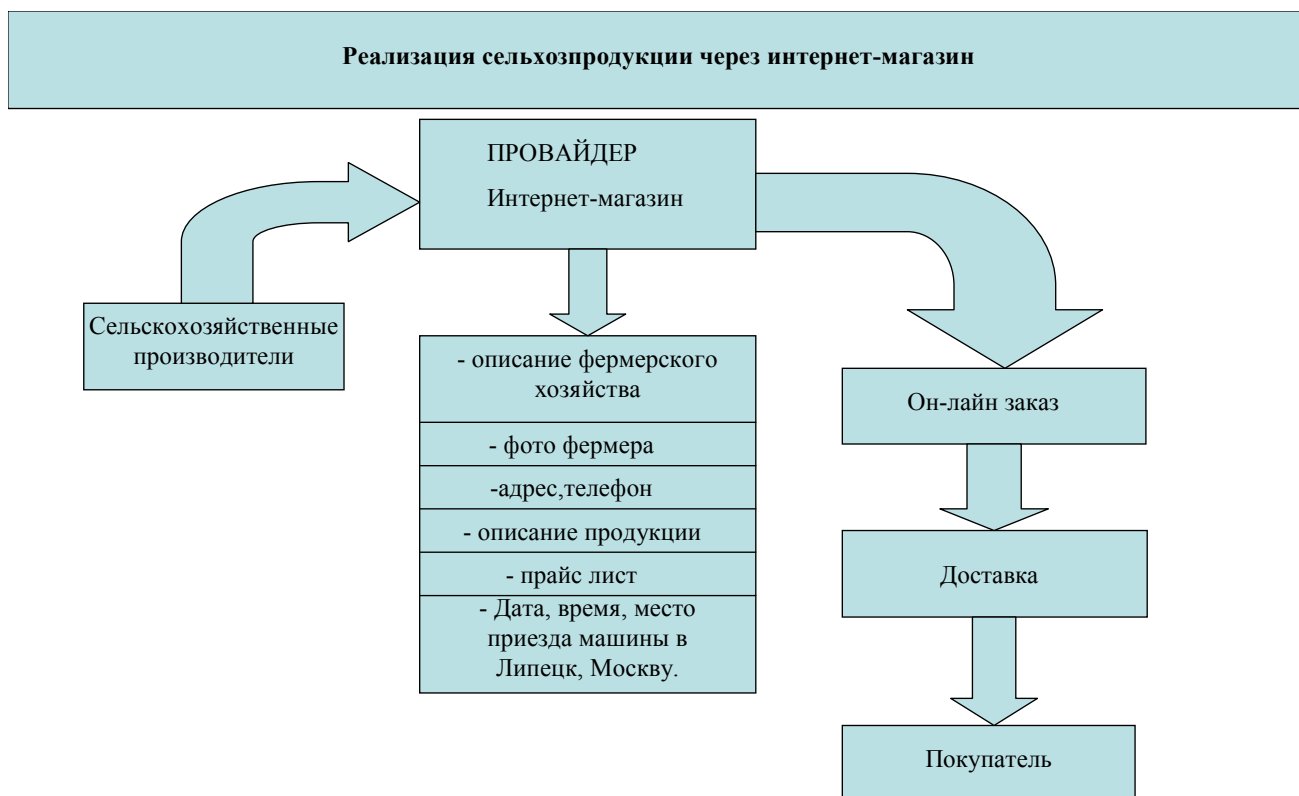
Реализация сельхозпродукции через интернет-магазин

ПРОВАЙДЕР
Интернет-магазин

Сельскохозяйственные производители

- описание фермерского хозяйства

- фото фермера

-адрес,телефон

- описание продукции

- прайс лист

- Дата, время, место приезда машины в Липецк, Москву.

Он-лайн заказ

Доставка

Покупатель